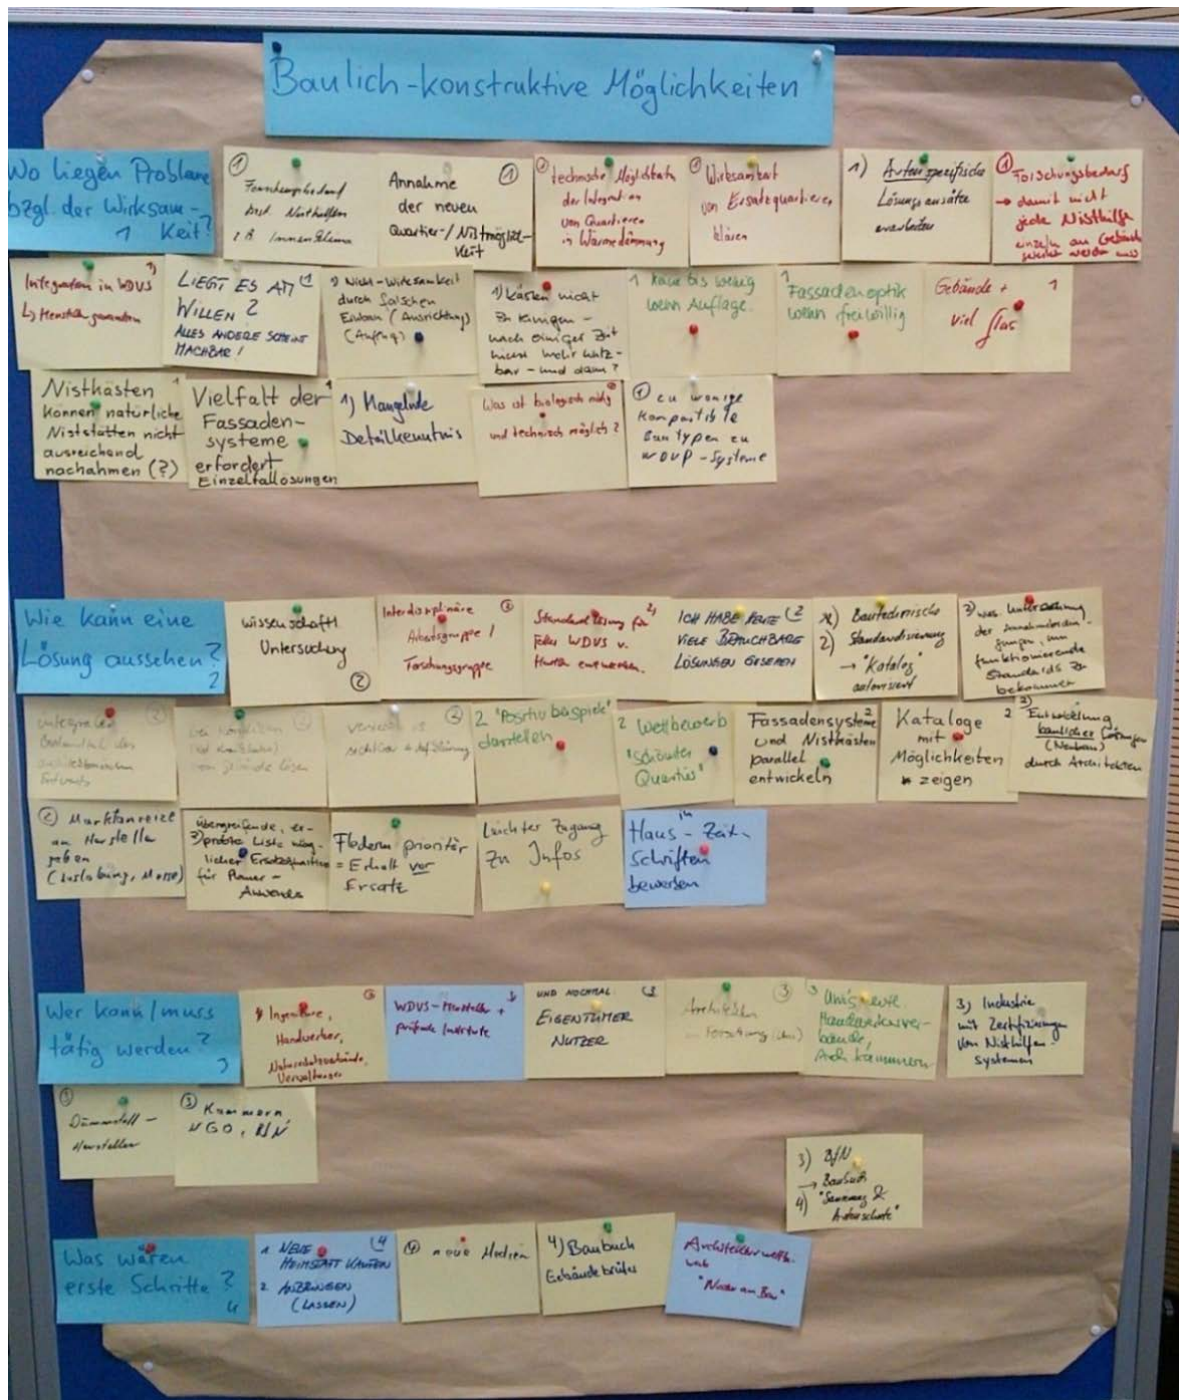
Baulich-konstruktive Möglichkeiten

Wo liegen Probleme bzgl. der Wirksamkeit? 1

① Forschungsbedarf bei Nisthilfen z.B. Innenklima

Annahme der neuen Quartier-/Nistmöglichkeit ①

② technische Möglichkeiten der Integration von Quartieren in Wärmedämmung

① Wirksamkeit von Ersatzquartieren klären

1) Artenspezifische Lösungsansätze erarbeiten

① Forschungsbedarf → damit nicht jede Nisthilfe einzeln am Gebäude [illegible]

Integration in WDVS 1 ↳ Herstellergarantien

LIEGT ES AM WILLEN? 1 ALLES ANDERE SCHEINT MACHBAR!

2 Nicht-Wirksamkeit durch falschen Einbau (Ausrichtung) (Anflug)

1) Kästen nicht zu reinigen - nach einiger Zeit nicht mehr nutzbar - und dann?

1 Kaum bis wenig wenn Auflage

1 Fassadenoptik wenn freiwillig

Gebäude + viel Glas 1

Nistkästen können natürliche Niststätten nicht ausreichend nachahmen (?) 1

Vielfalt der Fassadensysteme erfordert Einzellösungen 1

1) Mangelnde Detailkenntnis

Was ist biologisch nötig und technisch möglich? ①

① zu wenige kompatible Bautypen zu WDVP-Systeme

Wie kann eine Lösung aussehen? 2

wissenschaftl. Untersuchung ②

Interdisziplinäre Arbeitsgruppe / Forschungsgruppe ①

Standardlösung für jedes WDVS v. Herstellern entwickeln 2

ICH HABE NEUE VIELE BRAUCHBARE LÖSUNGEN GESEHEN 2

x) Bautechnische 2) Standardisierung → "Katalog" anfordern

3) was. Untersuchung der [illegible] gingen, um funktionierende Standards zu bekommen

Integrierter Bestandteil des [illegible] Entwurfs

Bei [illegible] (Nist Kombinationen) von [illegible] lösen

Varianten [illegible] ② richtige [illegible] Aufstellung

2 "Positiv-beispiele" darstellen

2 Wettbewerb "Schönstes Quartier"

Fassadensysteme und Nistkästen parallel entwickeln 2

Kataloge mit Möglichkeiten zeigen 2

3) Entwicklung baulicher Lösungen (Neubau) durch Architekten

② Marktanreize am Hersteller geben (Auslobung, Messe)

übergreifende, erprobte Liste möglicher Ersatzquartiere für Planer-Anwender 3)

Fördern prioritär = Erhalt vor Ersatz

Leichter Zugang zu Infos

Haus- in Zeitschriften bewerben

Wer kann/muss tätig werden? 2

4 Ingenieure, Handwerker, Naturschutzverbände, Verwaltungen ③

WDVS-Hersteller + prüfende Institute 3

UND NOCHMAL EIGENTÜMER NUTZER ③

Architekten Forschung ③

3 Umweltverbände Handwerkskammern Archi-kammern

3) Industrie mit Zertifizierung von Nisthilfen-Systemen

① Dämmstoff-Hersteller

③ Kammern NGO, BfN

3) BfN 4) BauSuch "Sammlung & Artenschutz"

Was wären erste Schritte? 4

1 NEUE HEIMSTATT KAUFEN 2 ANBRINGEN (LASSEN) ④

④ neue Medien

4) Baubuch Gebäudebrüter

Architektenwettb. "Natur am Bau"